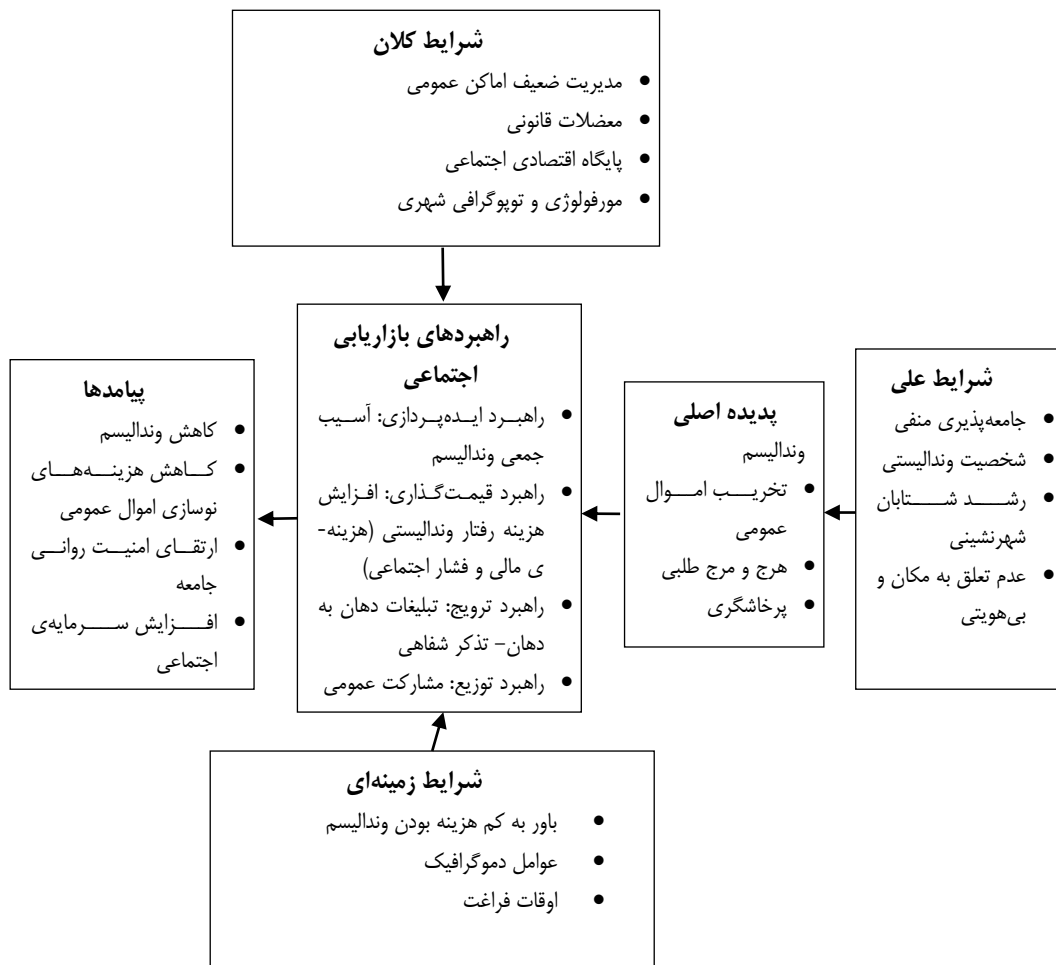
شرایط کلان
• مدیریت ضعیف اماکن عمومی
• معضلات قانونی
• پایگاه اقتصادی اجتماعی
• مورفولوژی و توپوگرافی شهری

شرایط علی
• جامعه‌پذیری منفی
• شخصیت وندالیستی
• رشد شتابان شهرنشینی
• عدم تعلق به مکان و بی‌هویتی

پدیده اصلی
وندالیسم
• تخریب اموال عمومی
• هرج و مرج طلبی
• پرخاشگری

راهبردهای بازاریابی اجتماعی
• راهبرد ایده‌پردازی: آسیب جمعی وندالیسم
• راهبرد قیمت‌گذاری: افزایش هزینه رفتار وندالیستی (هزینه‌ی مالی و فشار اجتماعی)
• راهبرد ترویج: تبلیغات دهان به دهان– تذکر شفاهی
• راهبرد توزیع: مشارکت عمومی

پیامدها
• کاهش وندالیسم
• کاهش هزینه‌های نوسازی اموال عمومی
• ارتقای امنیت روانی جامعه
• افزایش سرمایه‌ی اجتماعی

شرایط زمینه‌ای
• باور به کم هزینه بودن وندالیسم
• عوامل دموگرافیک
• اوقات فراغت